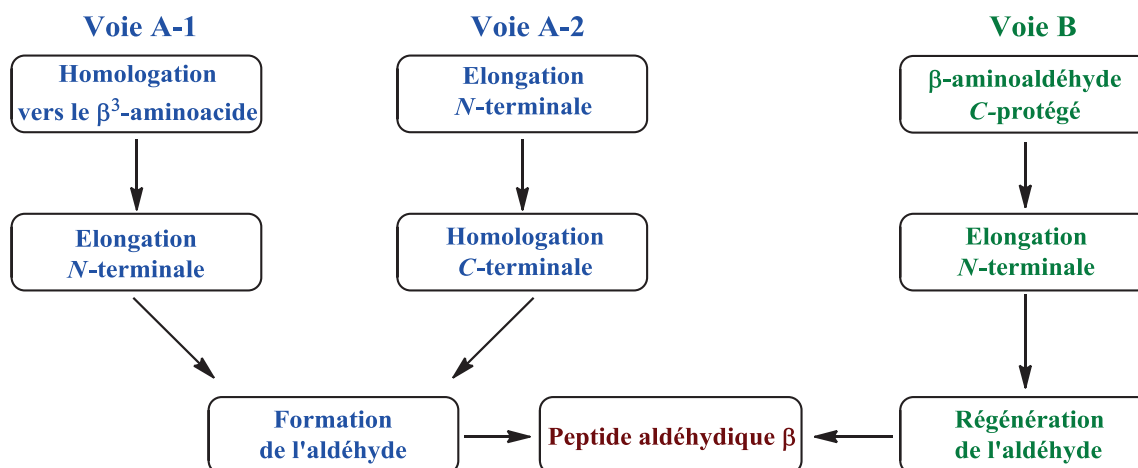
Voie A-1

Homologation vers le $\beta^3$-aminoacide

Elongation *N*-terminale

Voie A-2

Elongation *N*-terminale

Homologation *C*-terminale

Voie B

$\beta$-aminoaldéhyde *C*-protégé

Elongation *N*-terminale

Régénération de l'aldéhyde

Formation de l'aldéhyde

Peptide aldéhydique $\beta$